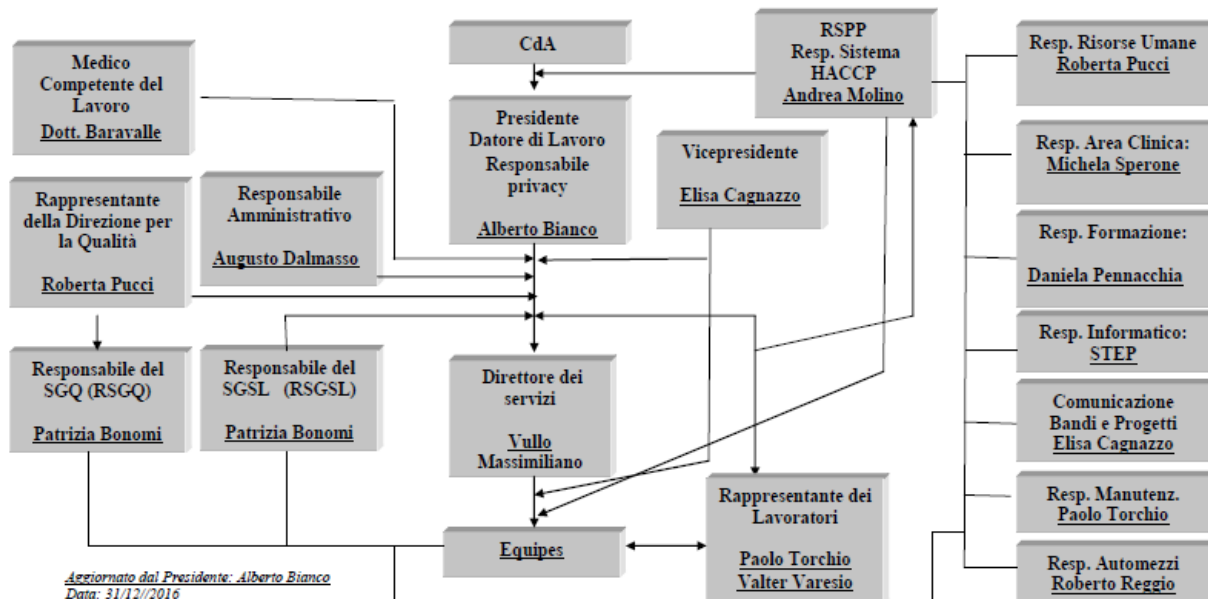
Medico Competente del Lavoro
Dott. Baravalle

CdA

Presidente Datore di Lavoro Responsabile privacy
Alberto Bianco

RSPP Resp. Sistema HACCP
Andrea Molino

Vicepresidente
Elisa Cagnazzo

Resp. Risorse Umane
Roberta Pucci

Resp. Area Clinica:
Michela Sperone

Resp. Formazione:
Daniela Pennacchia

Resp. Informatico:
STEP

Comunicazione Bandi e Progetti
Elisa Cagnazzo

Resp. Manutenz.
Paolo Torchio

Resp. Automezzi
Roberto Reggio

Rappresentante della Direzione per la Qualità
Roberta Pucci

Responsabile Amministrativo
Augusto Dalmasso

Responsabile del SGQ (RSGQ)
Patrizia Bonomi

Responsabile del SGSL (RSGSL)
Patrizia Bonomi

Direttore dei servizi
Vullo Massimiliano

Equipes

Rappresentante dei Lavoratori
Paolo Torchio
Valter Varesio

Aggiornato dal Presidente: Alberto Bianco
Data: 31/12//2016